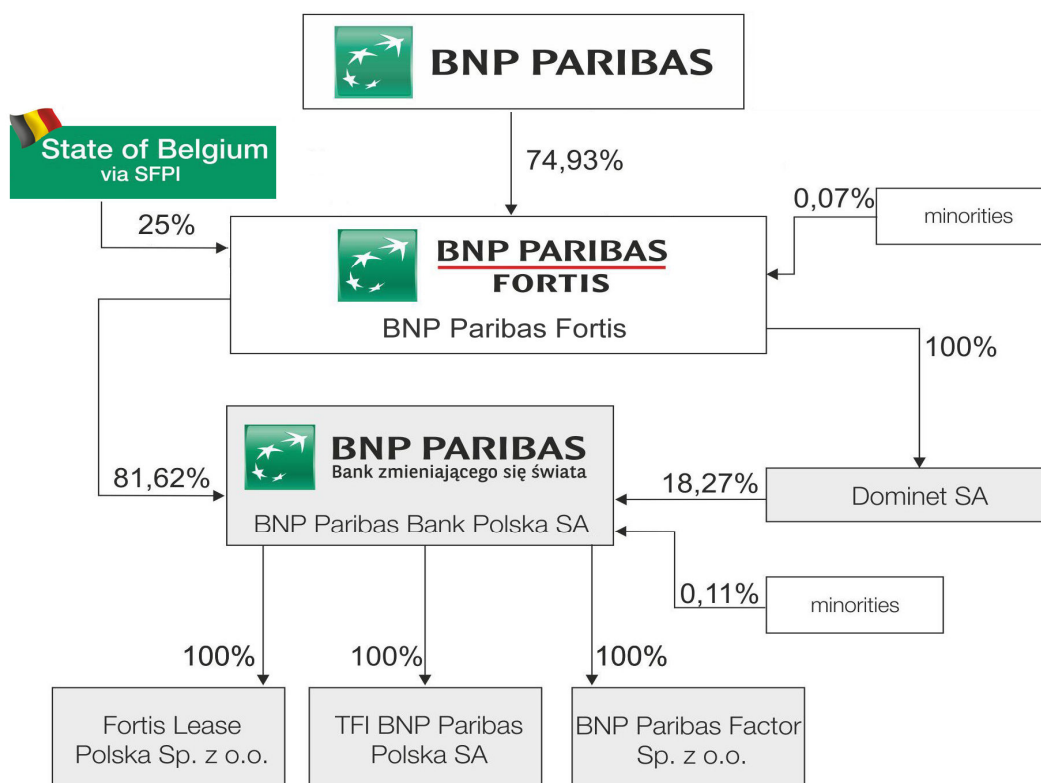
BNP PARIBAS

State of Belgium
via SFPI

74,93%

25%

0,07%

minorities

BNP PARIBAS
FORTIS

BNP Paribas Fortis

100%

BNP PARIBAS
Bank zmieniającego się świata

81,62%

18,27%

Dominet SA

BNP Paribas Bank Polska SA

0,11%

minorities

100%

100%

100%

Fortis Lease Polska Sp. z o.o.

TFI BNP Paribas Polska SA

BNP Paribas Factor Sp. z o.o.